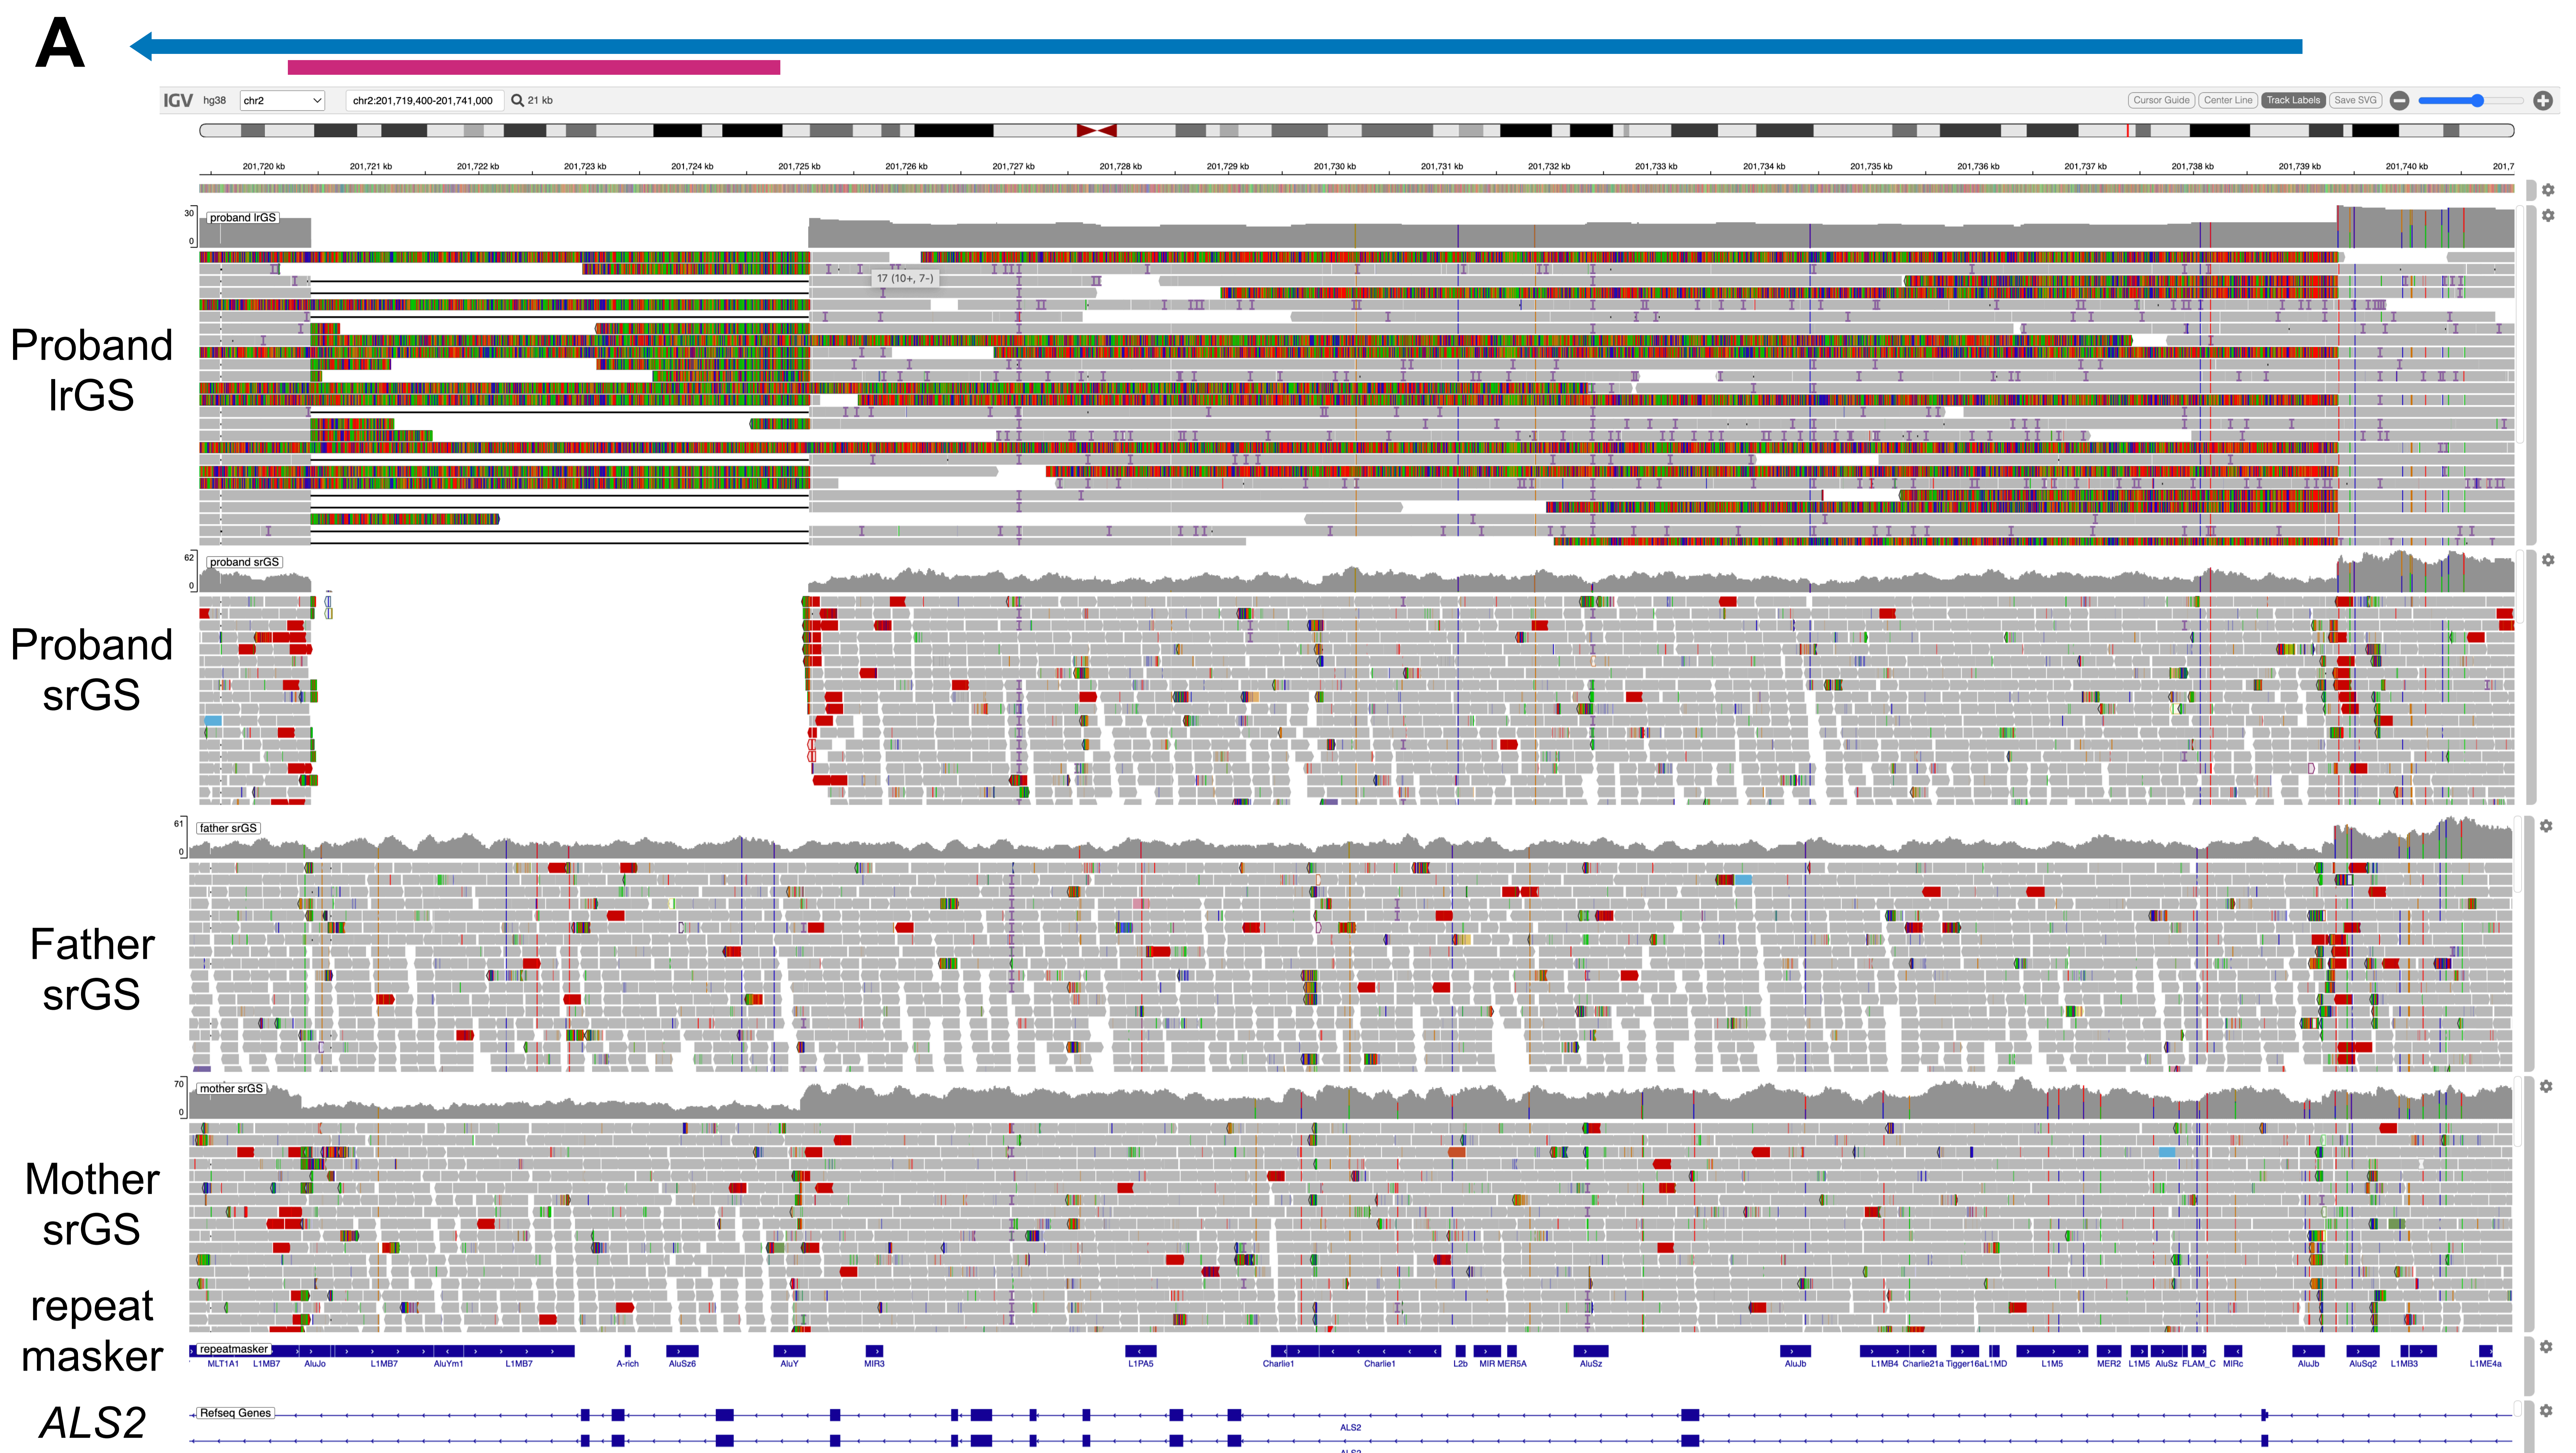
A

IGV hg38 chr2 chr2:201,719,400-201,741,000 21 kb

Cursor Guide Center Line Track Labels Save SVG

201,720 kb 201,721 kb 201,722 kb 201,723 kb 201,724 kb 201,725 kb 201,726 kb 201,727 kb 201,728 kb 201,729 kb 201,730 kb 201,731 kb 201,732 kb 201,733 kb 201,734 kb 201,735 kb 201,736 kb 201,737 kb 201,738 kb 201,739 kb 201,740 kb 201,7

Proband lrGS

30
0
proband lrGS

17 (10+, 7-)

Proband srGS

62
0
proband srGS

Father srGS

61
0
father srGS

Mother srGS

70
0
mother srGS

repeat masker

repeatmasker

MLT1A1 L1MB7 AluJo L1MB7 AluYm1 L1MB7 A-rich AluSz6 AluY MIR3 L1PA5 Charlie1 Charlie1 L2b MIR MER5A AluSz AluJb L1MB4 Charlie21a Tigger16a L1MD L1M5 MER2 L1M5 AluSz FLAM_C MIRc AluJb AluSq2 L1MB3 L1ME4a

ALS2

Refseq Genes

ALS2